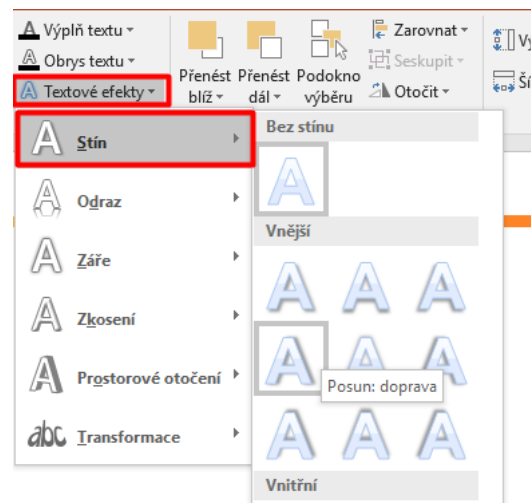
Výplň textu
Obrys textu
Textové efekty
Přenést blíž
Přenést dál
Podokno výběru
Zarovnat
Seskupit
Otočit

Stín
Odraz
Záře
Zkosení
Prostorové otočení
Transformace

Bez stínu
Vnější
Posun: doprava
Vnitřní